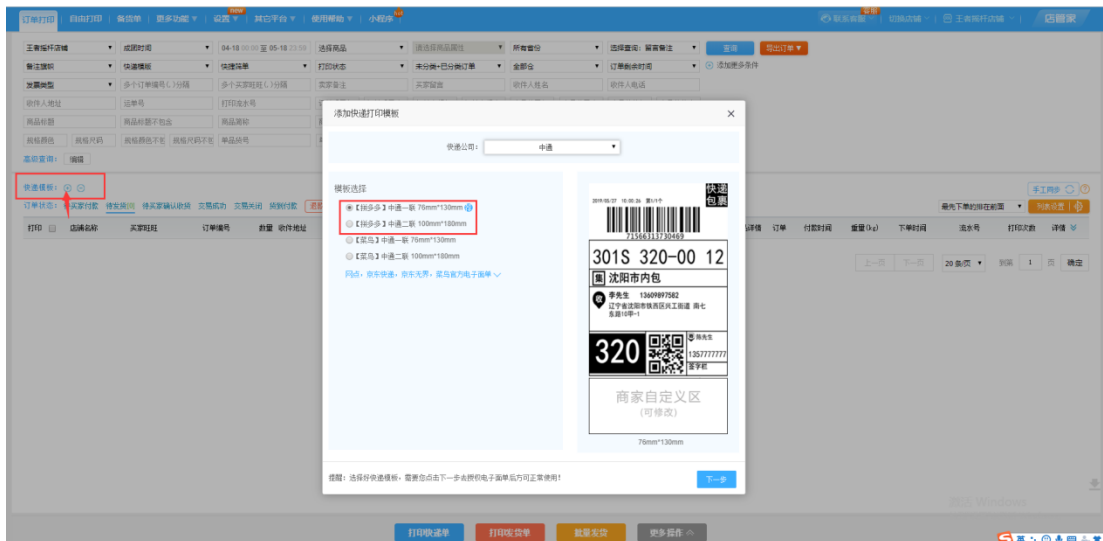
订单打印 | 自由打印 | 备货单 | 更多功能 ▼ | 设置 ▼ new | 其它平台 ▼ | 使用帮助 ▼ | 小程序

联系客服 | 切换店铺 | 王者指杆店铺 | 店管家

王者指杆店铺 ▼ | 成团时间 ▼ | 04-18 00:00 至 05-18 23:59 | 选择商品 ▼ | 请选择商品属性 ▼ | 所有省份 ▼ | 选择查询：留言备注 ▼ | 查询 | 导出订单 ▼

备注旗帜 ▼ | 快递模板 ▼ | 快递筛单 ▼ | 打印状态 ▼ | 未分类+已分类订单 ▼ | 全部仓 ▼ | 订单剩余时间 ▼ | 添加更多条件

发票类型 ▼ | 多个订单编号(,)分隔 | 多个买家旺旺(,)分隔 | 卖家备注 | 买家留言 | 收件人姓名 | 收件人电话

收件人地址 | 运单号 | 打印流水号

商品标题 | 商品标题不包含 | 商品简称

规格颜色 | 规格尺码 | 规格颜色不包 | 规格尺码不包 | 单品货号

高级查询： 编辑

快递模板：

订单状态： 买家付款 | 待发货 | 待买家确认收货 | 交易成功 | 交易关闭 | 顶部付款

打印 | 店铺名称 | 买家旺旺 | 订单编号 | 数量 | 收件地址

添加快递打印模板 ×

快递公司： 中通 ▼

模板选择

【拼多多】中通一联 76mm*130mm

【拼多多】中通二联 100mm*180mm

【菜鸟】中通一联 76mm*130mm

【菜鸟】中通二联 100mm*180mm

网点、京东快递、京东无界、菜鸟官方电子面单

2019/05/27 10:00:26 第1/1个

快递包裹

73566313730469

301S 320-00 12

集 沈阳市内包

收 李先生 13609897582
辽宁省沈阳市铁西区兴工街道 南七东路10甲-1

320

寄 陈先生
1357777777

签字栏

商家自定义区
(可修改)

76mm*130mm

提醒：选择好快递模板，需要您点击下一步去授权电子面单后方可正常使用！

下一步

手工同步

最先下单的排在前面 ▼ | 列表设置

详情 | 订单 | 付款时间 | 重量(kg) | 下单时间 | 流水号 | 打印次数 | 详情

上一页 | 下一页 | 20条/页 ▼ | 到第 1 页 | 确定

激活 Windows

打印快递单 | 打印发货单 | 批量发货 | 更多操作